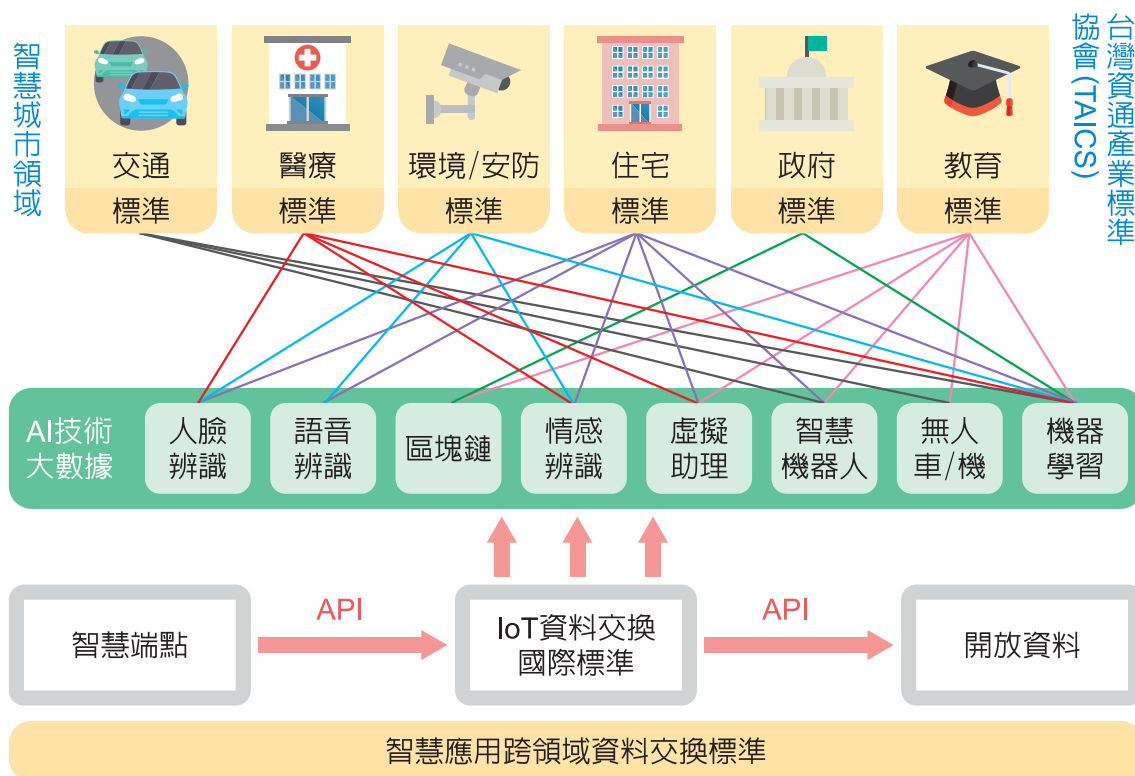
智慧城市領域

交通
標準

醫療
標準

環境/安防
標準

住宅
標準

政府
標準

教育
標準

台灣資通產業標準協會(TAICS)

AI技術大數據

人臉辨識

語音辨識

區塊鏈

情感辨識

虛擬助理

智慧機器人

無人車/機

機器學習

智慧端點

API

IoT資料交換國際標準

API

開放資料

智慧應用跨領域資料交換標準